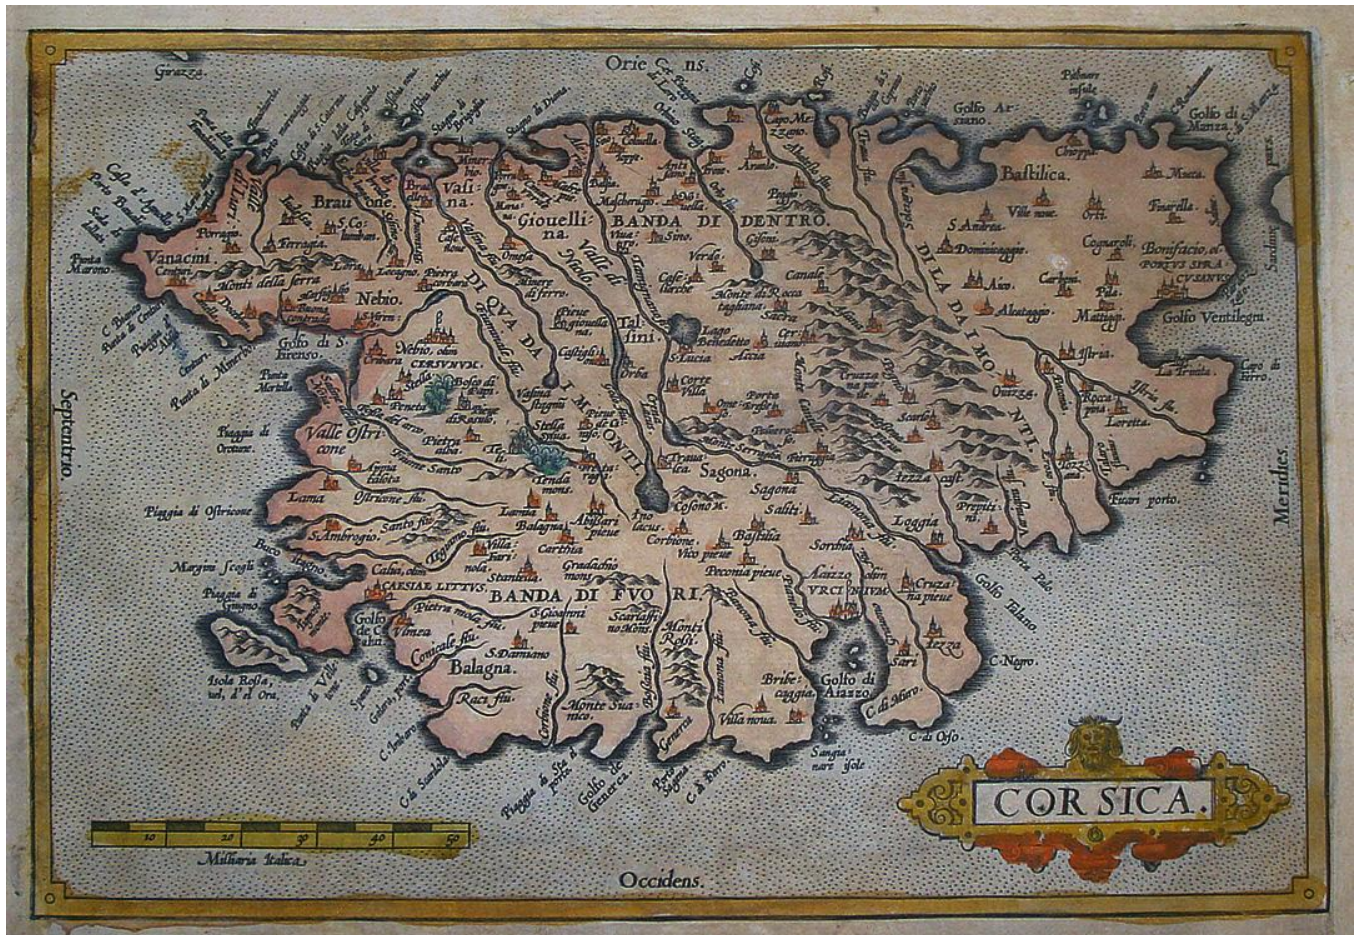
Orie ns.

Grazze

Septentrio

Meridies.

Occidens.

CORSICA.

Milliaria Italica.

10 20 30 40 50

Golfo Arsiano

Golfo di Manza

Golfo Ventilegni

Golfo di S. Brenso

Golfo Talano

Golfo di Aiazzo

Golfo de Generca

Basilica.

BANDA DI DENTRO

BANDA DI FVORI

DI QVA DA I MONTI

DI LA DA I MONTI

Vanacini

Nebio.

Nebio, olim CERSVNVM

Valina

Giouellina

Talini

Sagona

Balagna

Valle ostricone

Lama

Loggia

Bonifacio, ol. PORTVS SYRACVSANVS

S. Andrea

Dominicaggio

Alcataggio

Mattagio

Istria

Cruzza na pieue

Aiazzo olim VRCINIVM

Monti Rossi

Monte Suanico

Villa noua

Bribe caggia

Sari

Lago Benedetto

Cotoncio

Carthia

CAESIAE LITTVS

Isola Rossa, uel, d'el Ora.

Punta Marono

Capo di Sardo

C. Negro

C. di Orso

C. di Muro

Sangia nare isole

Ficari porto

Porto Pado

Piaggia di Ostricone

Piaggia di Orcture

Punta Mortella

Margini Scogli

Piaggia di Ginigno

Spano

C. Inbarco

Pieue

S. Lucia

Corbione

Reconia pieue

Sorbia

Canale

Sacra

Alexia

Vico pieue

Bastilia

Pecconia pieue

Tenda mons

Stella

Pietra alba

Pietra nolla

S. Damiano

S. Ambrogio

Calui

Vinuza

Ostricone flu.

Racci flu.

Tauagna

Bastilia

S. Giouanni pieue

Pietra corbara

Loreto

Monti della serra

Ferragia

Ville noue

Orti

Cognaroli

Pila

Lauica

Carbini

Aiazzo

Fornello

Rocca pina

Loretta

Istria flu.

Istria